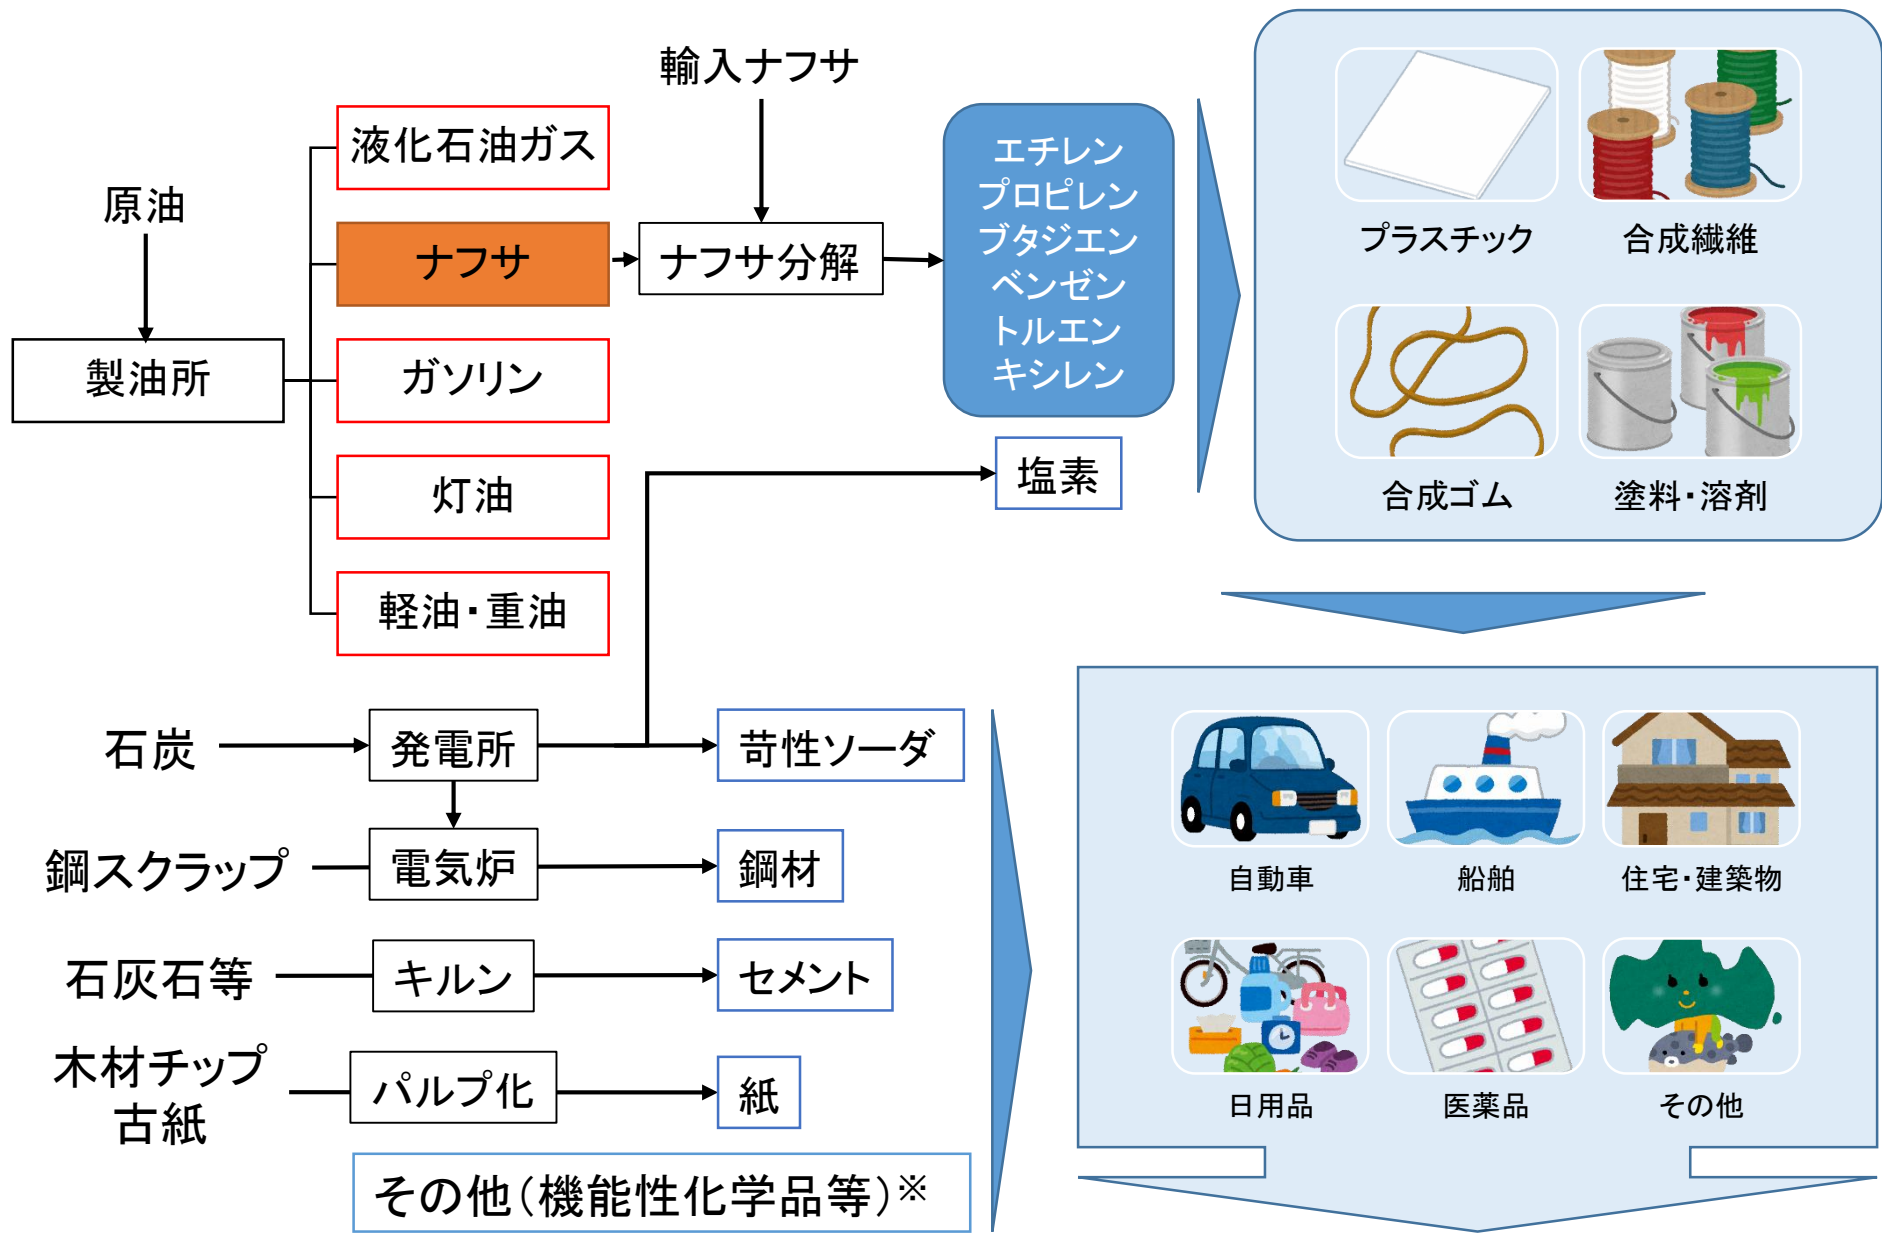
輸入ナフサ

原油

製油所

液化石油ガス

ナフサ

ガソリン

灯油

軽油・重油

ナフサ分解

エチレン
プロピレン
ブタジエン
ベンゼン
トルエン
キシレン

塩素

プラスチック

合成繊維

合成ゴム

塗料・溶剤

石炭

発電所

苛性ソーダ

鋼スクラップ

電気炉

鋼材

石灰石等

キルン

セメント

木材チップ
古紙

パルプ化

紙

その他（機能性化学品等）※

自動車

船舶

住宅・建築物

日用品

医薬品

その他